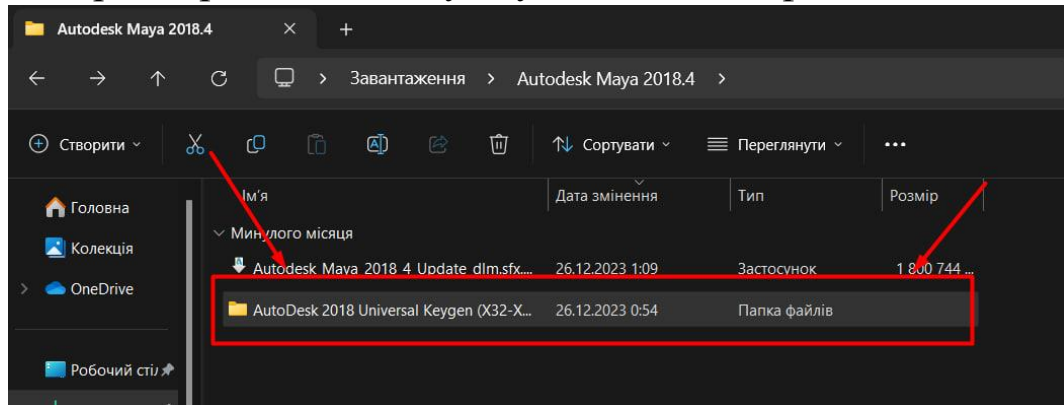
Autodesk Maya 2018.4 × +

Завантаження > Autodesk Maya 2018.4 >

Створити Сортувати Переглянути ...

Головна
Колекція
OneDrive
Робочий стіл

| Ім'я | Дата змінення | Тип | Розмір |
|---|---|---|---|
| Минулого місяця | | | |
| Autodesk_Maya_2018_4_Update_dlm.sfx... | 26.12.2023 1:09 | Застосунок | 1 800 744 ... |
| AutoDesk 2018 Universal Keygen (X32-X... | 26.12.2023 0:54 | Папка файлів | |